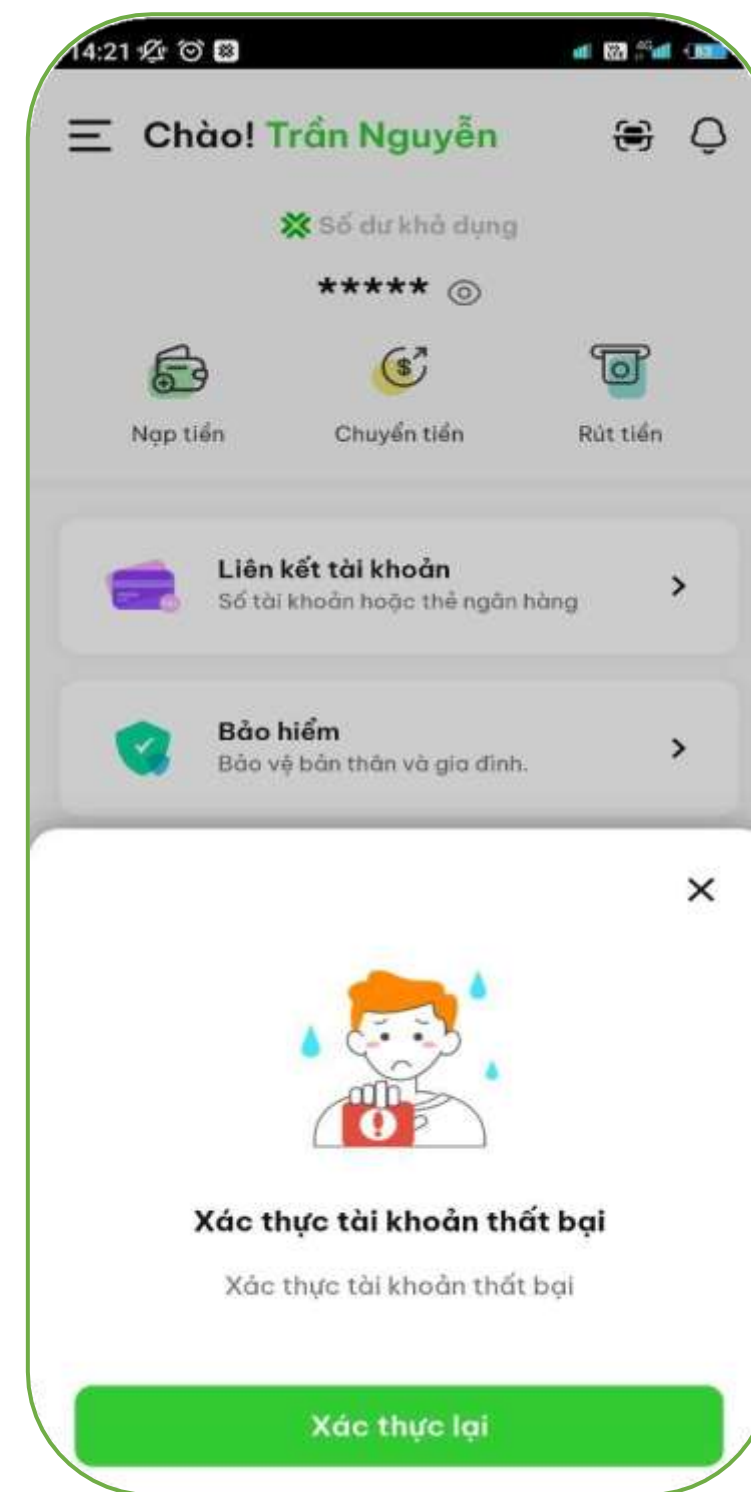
14:21

Chào! Trần Nguyễn

Số dư khả dụng

*****

Nạp tiền

Chuyển tiền

Rút tiền

Liên kết tài khoản
Số tài khoản hoặc thẻ ngân hàng

Bảo hiểm
Bảo vệ bản thân và gia đình.

Xác thực tài khoản thất bại

Xác thực tài khoản thất bại

Xác thực lại